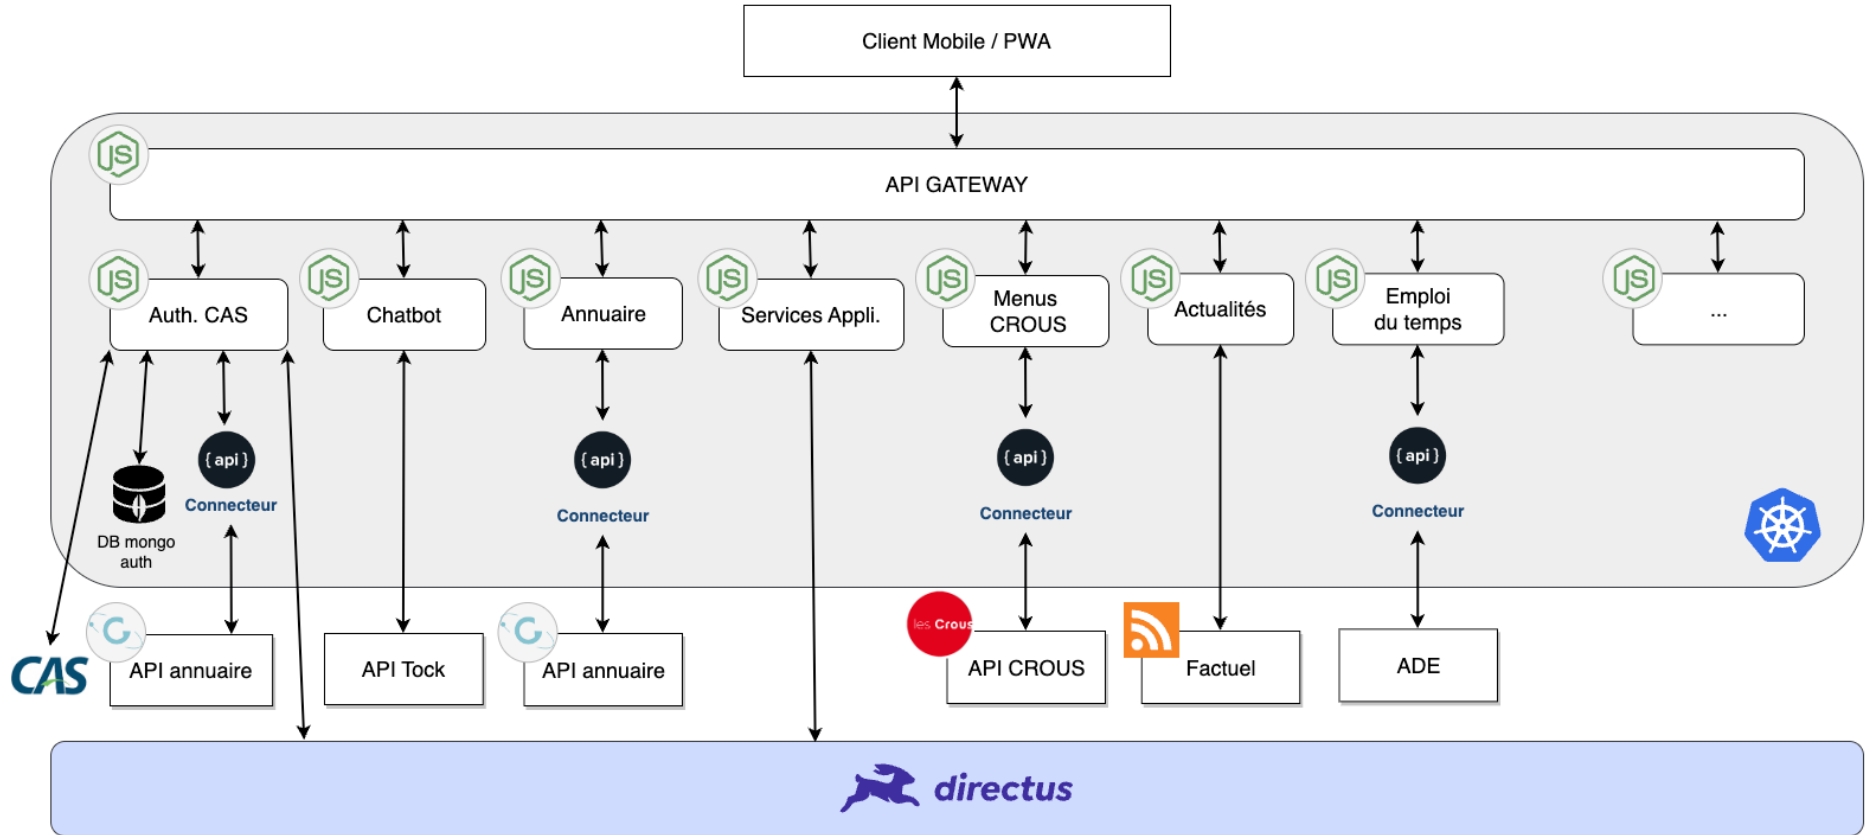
Client Mobile / PWA

JS

API GATEWAY

JS Auth. CAS

JS Chatbot

JS Annuaire

JS Services Appli.

JS Menus CROUS

JS Actualités

JS Emploi du temps

JS ...

{api} Connecteur

DB mongo auth

{api} Connecteur

{api} Connecteur

{api} Connecteur

CAS

API annuaire

API Tock

API annuaire

les Crous

API CROUS

Factuel

ADE

directus